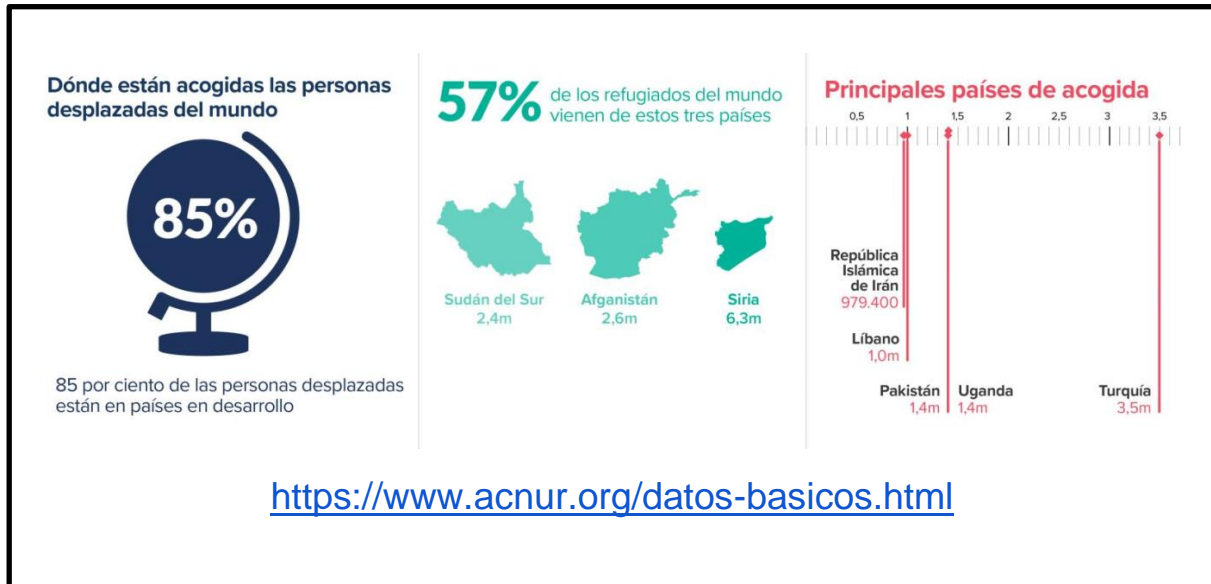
Dónde están acogidas las personas desplazadas del mundo

85%

85 por ciento de las personas desplazadas están en países en desarrollo

57% de los refugiados del mundo vienen de estos tres países

Sudán del Sur
2,4m

Afganistán
2,6m

Siria
6,3m

Principales países de acogida

0,5 1 1,5 2 2,5 3 3,5

República Islámica de Irán
979.400

Líbano
1,0m

Pakistán
1,4m

Uganda
1,4m

Turquía
3,5m

https://www.acnur.org/datos-basicos.html